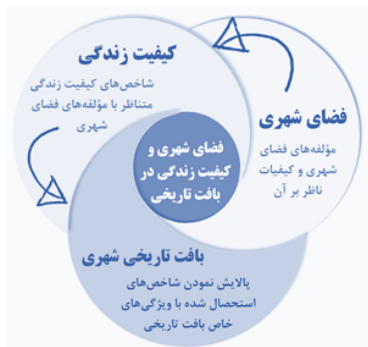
کیفیت زندگی
شاخص‌های کیفیت زندگی متناظر با مؤلفه‌های فضای شهری

فضای شهری
مؤلفه‌های فضای شهری و کیفیات ناظر بر آن

فضای شهری و کیفیت زندگی در بافت تاریخی

بافت تاریخی شهری
پالایش نمودن شاخص‌های استحصال شده با ویژگی‌های خاص بافت تاریخی